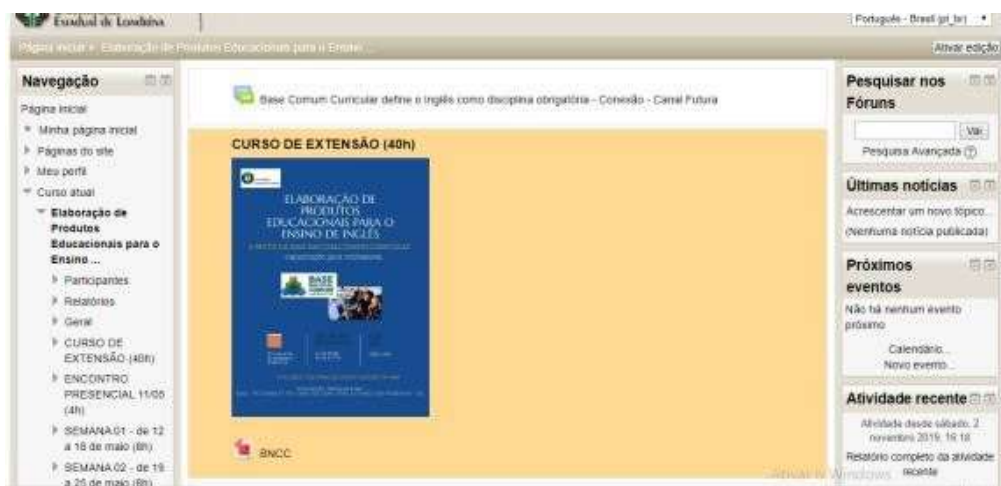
Estadual de Londrina

Português - Brasil (pt_br)

Página inicial ► Elaboração de Produtos Educacionais para o Ensino ...

Ativar edição

Navegação

Página inicial

Minha página inicial

Páginas do site

Meu perfil

Curso atual

Elaboração de Produtos Educacionais para o Ensino ...

Participantes

Relatórios

Geral

CURSO DE EXTENSÃO (40h)

ENCONTRO PRESENCIAL 11/05 (4h)

SEMANA 01 - de 12 a 18 de maio (8h)

SEMANA 02 - de 19 a 25 de maio (8h)

Base Comum Curricular define o inglês como disciplina obrigatória - Conexão - Canal Futura

CURSO DE EXTENSÃO (40h)

ELABORAÇÃO DE PRODUTOS EDUCACIONAIS PARA O ENSINO DE INGLÊS

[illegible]

BASE

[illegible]

BNCC

Pesquisar nos Fóruns

Vai

Pesquisa Avançada

Últimas notícias

Acrescentar um novo tópico...

(Nenhuma notícia publicada)

Próximos eventos

Não há nenhum evento próximo

Calendário...

Novo evento...

Atividade recente

Atividade desde sábado, 2 novembro 2019, 19:18

Relatório completo da atividade recente

Ativar o Windows